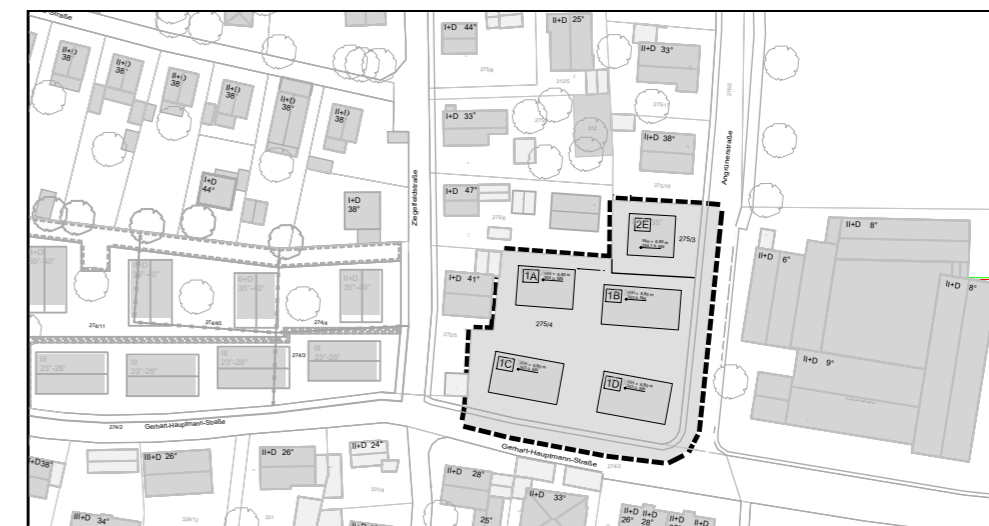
Straße
II+D 38°
II+D 38°
II+D 38°
II+D 38°
II+D 38°
II+D 38°
I+D 44°
I+D 38°
Ziegelfeldstraße
I+D 44°
II+D 25°
II+D 33°
275/4
II+D 33°
II+D 38°
I+D 47°
Angerinestraße
2E
275/3
1A
1B
I+D 41°
275/4
1C
1D
II+D 8°
II+D 6°
II+D 8°
II+D 9°
274/11
274/4
274/2
274/2
Gerhart-Hauptmann-Straße
Gerhart-Hauptmann-Straße
II+D 24°
III+D 26°
II+D 26°
II+D 28°
II+D 33°
25°
III+D 34°
II+D 26°
II+D 28°
II+D
II+D
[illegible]